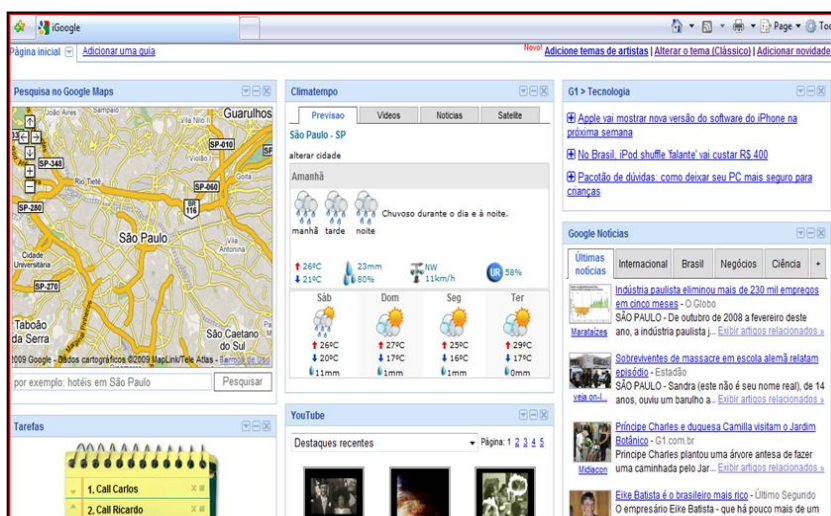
iGoogle

Page ▾ Too

Página inicial | Adicionar uma guia

Novo! Adicione temas de artistas | Alterar o tema (Clássico) | Adicionar novidade

Pesquisa no Google Maps

Guarulhos

Sampaio

SP-010

SP-348

Rio Tietê

SP-060

SP-280

116

São Paulo

Cidade Universitária

Vila Antonina

SP-270

Taboão da Serra

São Caetano do Sul

2009 Google - Dados cartográficos ©2009 MapLink/Tele Atlas - Termos de Uso

por exemplo: hotéis em São Paulo

Pesquisar

Climatempo

| Previsao | Videos | Noticias | Satelite |
|---|---|---|---|

São Paulo - SP

alterar cidade

Amanhã

manhã tarde noite

Chuvoso durante o dia e à noite.

↑ 26ºC ↓ 21ºC

23mm 80%

NW 11km/h

UR 58%

| Sáb | Dom | Seg | Ter |
|---|---|---|---|
| ↑ 26ºC | ↑ 27ºC | ↑ 25ºC | ↑ 29ºC |
| ↓ 20ºC | ↓ 17ºC | ↓ 16ºC | ↓ 17ºC |
| 11mm | 1mm | 1mm | 0mm |

YouTube

Destaques recentes

Página: 1 2 3 4 5

Tarefas

1. Call Carlos

2. Call Ricardo

G1 > Tecnologia

Apple vai mostrar nova versão do software do iPhone na próxima semana

No Brasil, iPod shuffle 'falante' vai custar R$ 400

Pacotão de dúvidas: como deixar seu PC mais seguro para crianças

Google Notícias

| Últimas notícias | Internacional | Brasil | Negócios | Ciência | + |
|---|---|---|---|---|---|

Indústria paulista eliminou mais de 230 mil empregos em cinco meses - O Globo

SÃO PAULO - De outubro de 2008 a fevereiro deste ano, a indústria paulista j... Exibir artigos relacionados »

Maratazes

Sobreviventes de massacre em escola alemã relatam episódio - Estadão

SÃO PAULO - Sandra (este não é seu nome real), de 14 anos, ouviu um barulho a... Exibir artigos relacionados »

veja on-l...

Príncipe Charles e duquesa Camilla visitam o Jardim Botânico - G1.com.br

Príncipe Charles plantou uma árvore antesa de fazer uma caminhada pelo Jar... Exibir artigos relacionados »

Midiacon

Eike Batista é o brasileiro mais rico - Último Segundo

O empresário Eike Batista - que há pouco mais de um